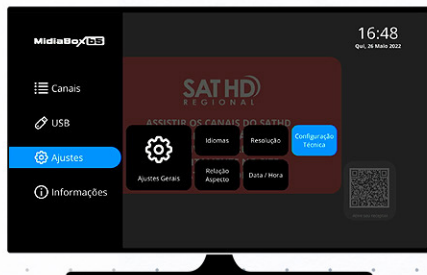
MidiaBox B5

Canais

USB

Ajustes

Informações

16:48
Qui, 26 Maio 2022

SAT HD
REGIONAL

ASSISTIR OS CANAIS DO SATHD

Ajustes Gerais

Idiomas

Resolução

Configuração Técnica

Relação Aspecto

Data / Hora

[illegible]